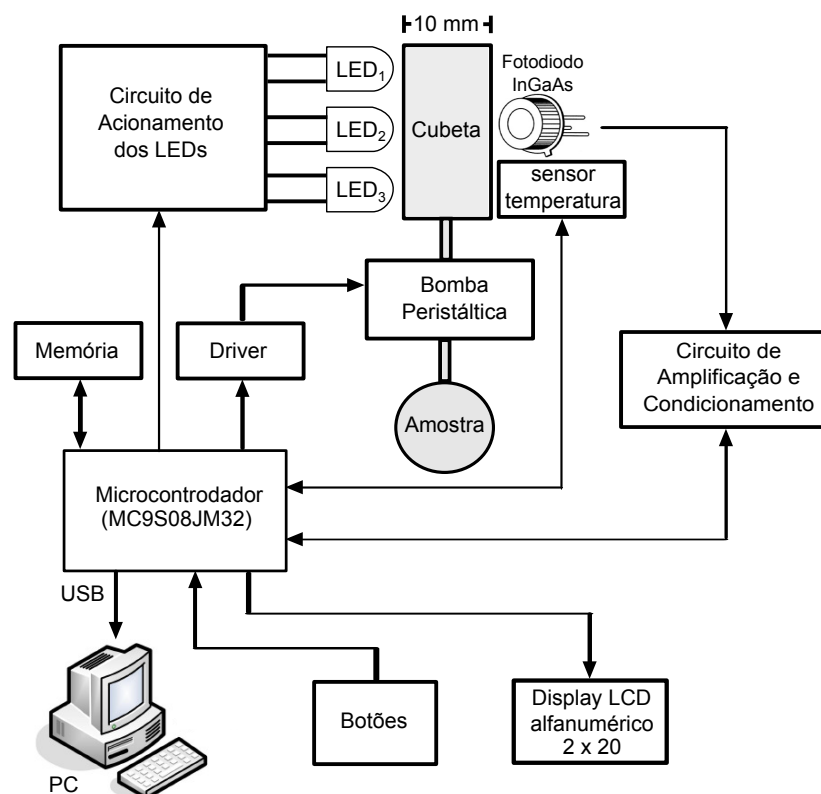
10 mm

Circuito de Acionamento dos LEDs

LED$_1$

LED$_2$

LED$_3$

Cubeta

Fotodiodo InGaAs

sensor temperatura

Bomba Peristáltica

Memória

Driver

Amostra

Circuito de Amplificação e Condicionamento

Microcontrodador (MC9S08JM32)

USB

PC

Botões

Display LCD alfanumérico 2 x 20